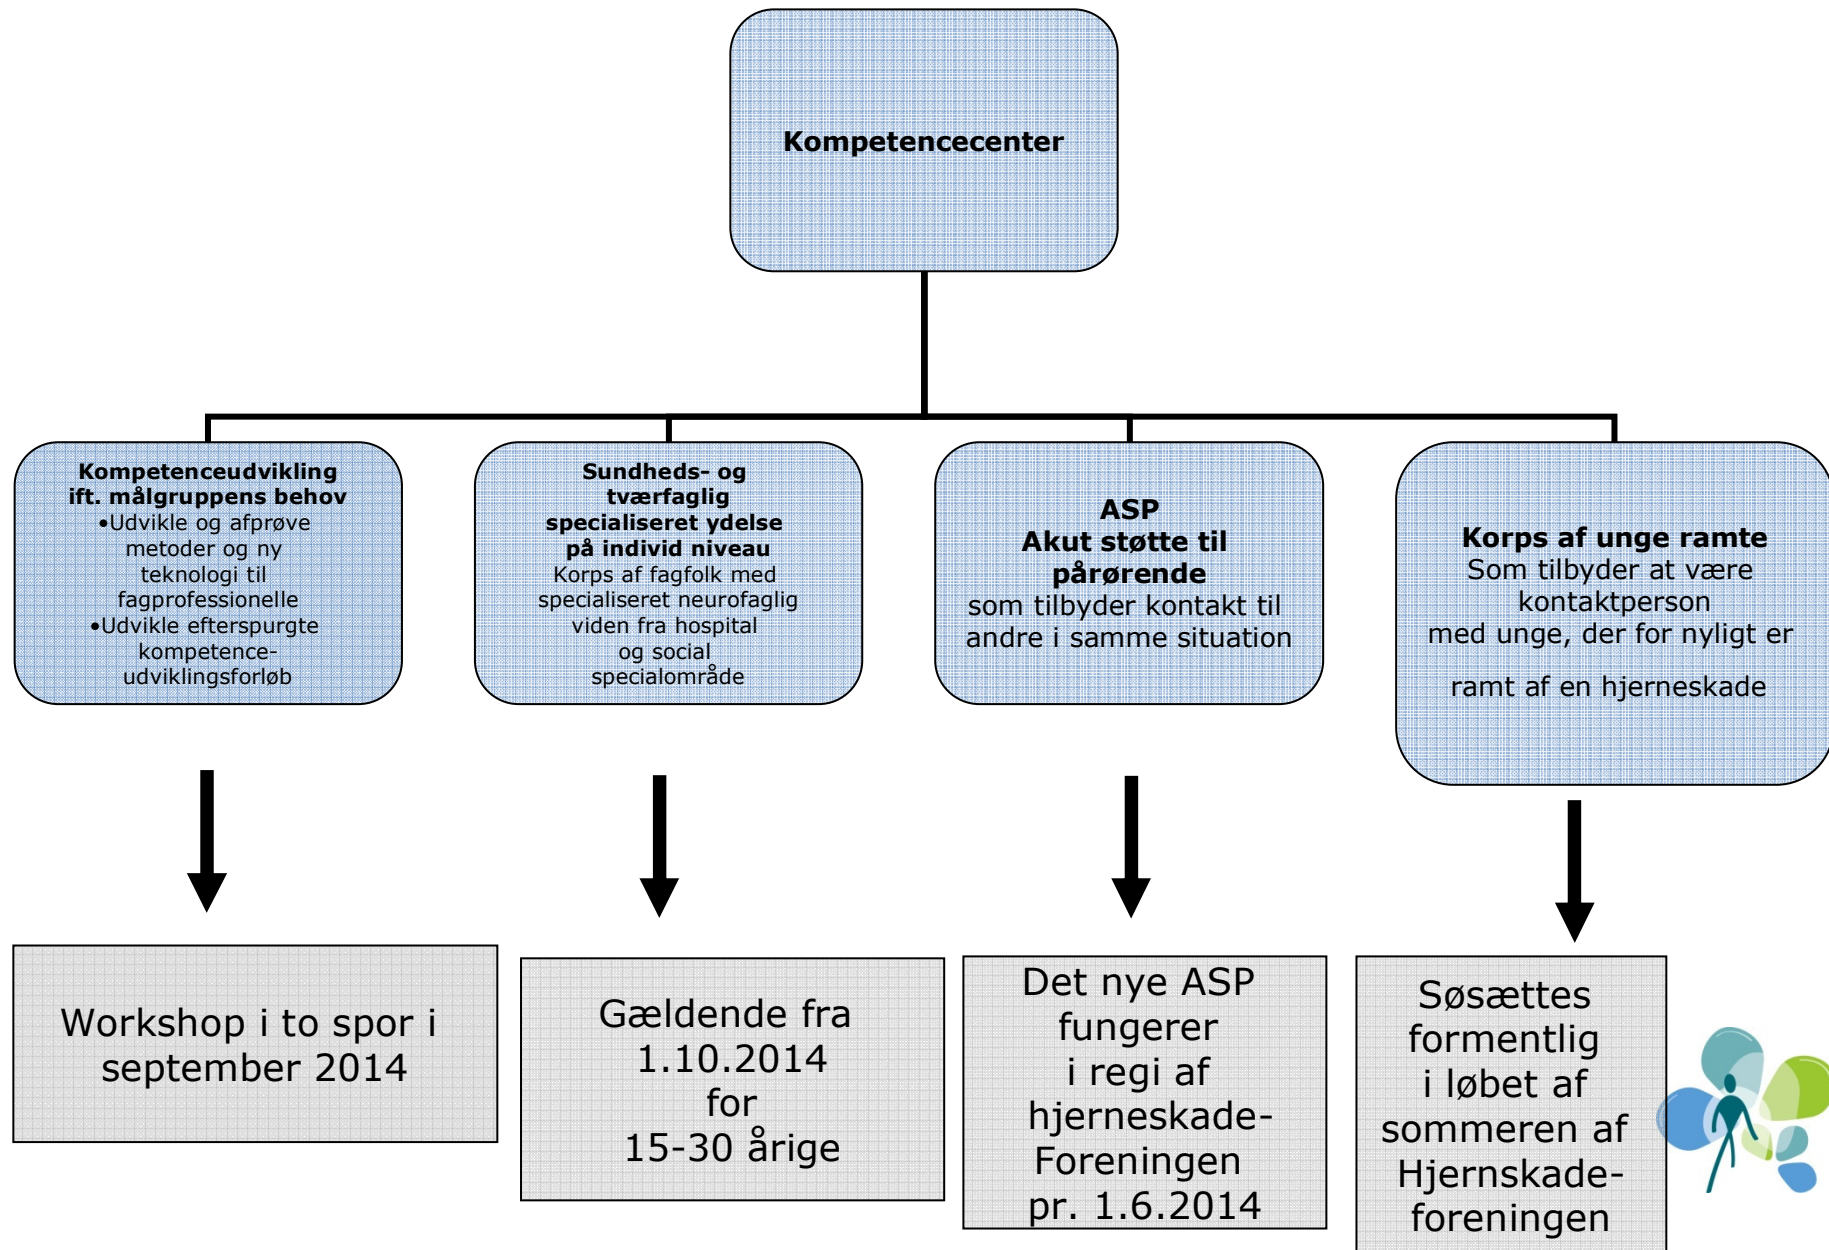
**Kompetencecenter**

**Kompetenceudvikling ift. målgruppens behov**
•Udvikle og afprøve metoder og ny teknologi til fagprofessionelle
•Udvikle efterspurgte kompetence-udviklingsforløb

**Sundheds- og tværfaglig specialiseret ydelse på individ niveau**
Korps af fagfolk med specialiseret neurofaglig viden fra hospital og social specialområde

**ASP**
**Akut støtte til pårørende**
som tilbyder kontakt til andre i samme situation

**Korps af unge ramte**
Som tilbyder at være kontaktperson med unge, der for nyligt er

ramt af en hjerneskade

Workshop i to spor i september 2014

Gældende fra 1.10.2014 for 15-30 årige

Det nye ASP fungerer i regi af hjerneskade-Foreningen pr. 1.6.2014

Søsættes formentlig i løbet af sommeren af Hjernskade-foreningen